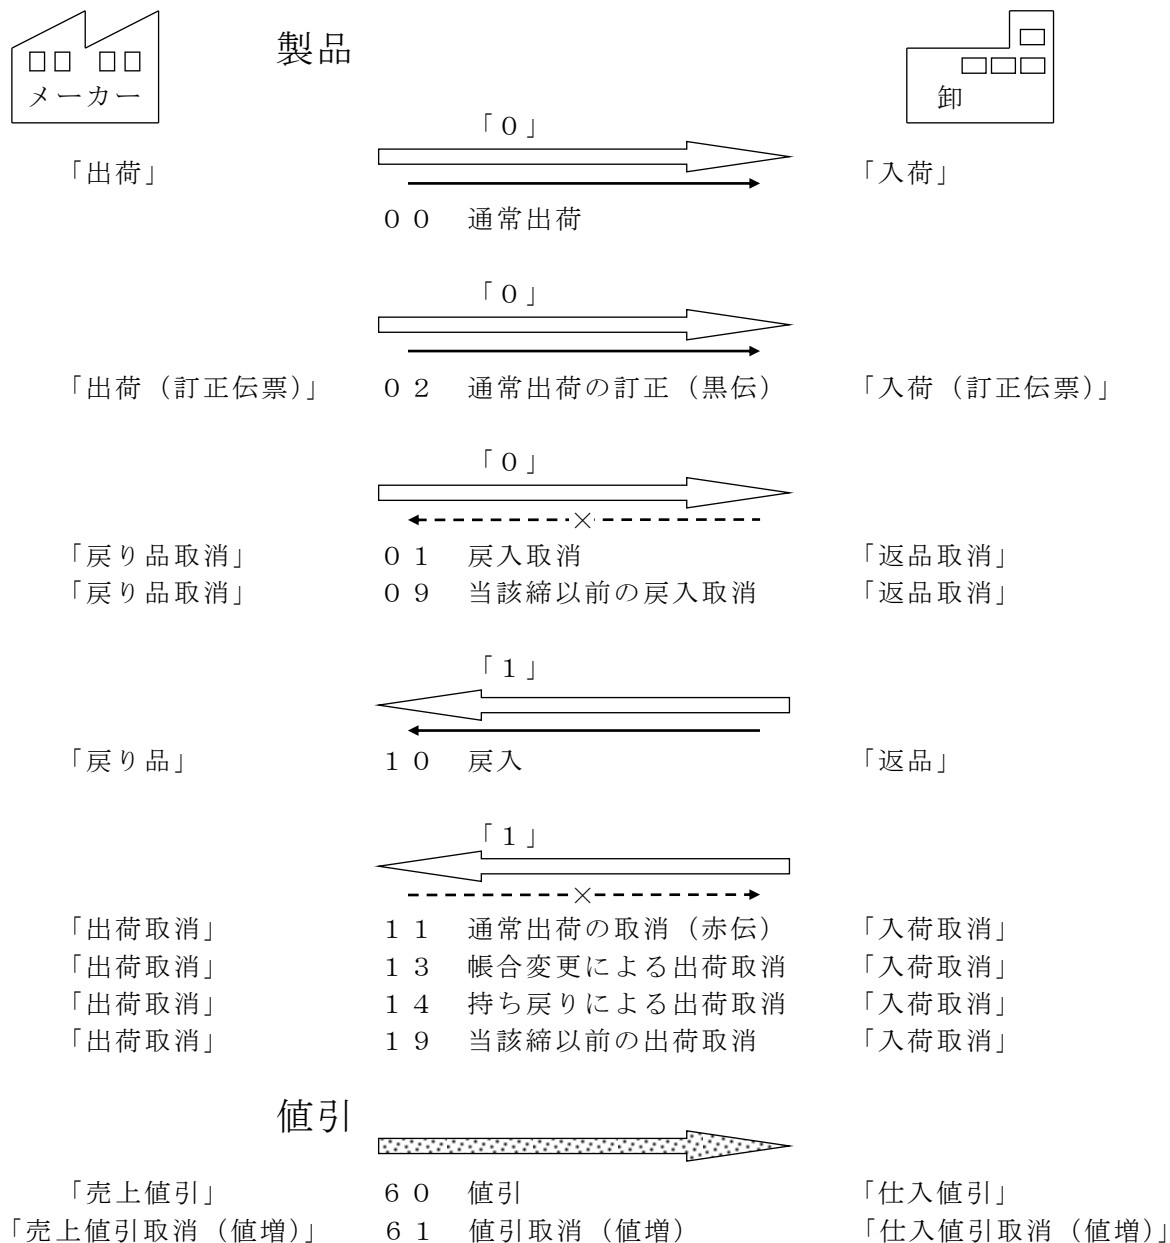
メーカー

製品

卸

「０」

「出荷」 「入荷」

００　通常出荷

「０」

「出荷（訂正伝票)」 ０２　通常出荷の訂正（黒伝） 「入荷（訂正伝票)」

「０」

×

「戻り品取消」 ０１　戻入取消 「返品取消」
「戻り品取消」 ０９　当該締以前の戻入取消 「返品取消」

「１」

「戻り品」 １０　戻入 「返品」

「１」

×

「出荷取消」 １１　通常出荷の取消（赤伝） 「入荷取消」
「出荷取消」 １３　帳合変更による出荷取消 「入荷取消」
「出荷取消」 １４　持ち戻りによる出荷取消 「入荷取消」
「出荷取消」 １９　当該締以前の出荷取消 「入荷取消」

値引

「売上値引」 ６０　値引 「仕入値引」
「売上値引取消（値増)」 ６１　値引取消（値増） 「仕入値引取消（値増)」